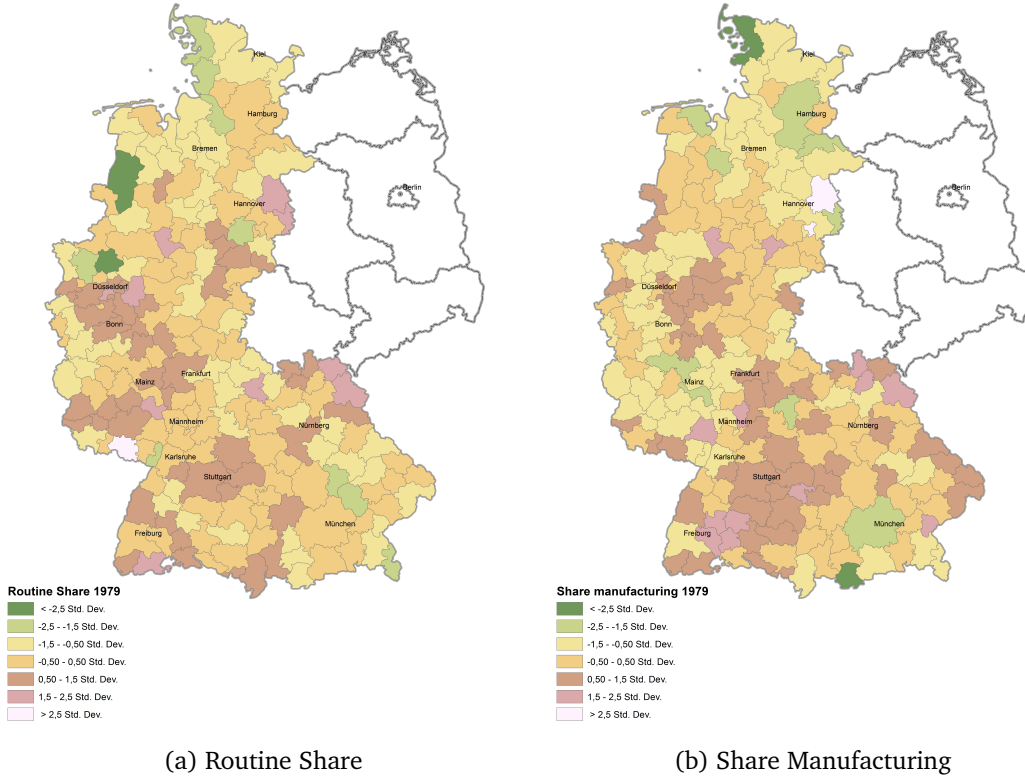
Kiel
Hamburg
Bremen
Berlin
Hannover
Düsseldorf
Bonn
Frankfurt
Mainz
Mannheim
Nürnberg
Karlsruhe
Stuttgart
München
Freiburg

Routine Share 1979
< -2,5 Std. Dev.
-2,5 - -1,5 Std. Dev.
-1,5 - -0,50 Std. Dev.
-0,50 - 0,50 Std. Dev.
0,50 - 1,5 Std. Dev.
1,5 - 2,5 Std. Dev.
> 2,5 Std. Dev.

(a) Routine Share

Kiel
Hamburg
Bremen
Berlin
Hannover
Düsseldorf
Bonn
Frankfurt
Mainz
Mannheim
Nürnberg
Karlsruhe
Stuttgart
München
Freiburg

Share manufacturing 1979
< -2,5 Std. Dev.
-2,5 - -1,5 Std. Dev.
-1,5 - -0,50 Std. Dev.
-0,50 - 0,50 Std. Dev.
0,50 - 1,5 Std. Dev.
1,5 - 2,5 Std. Dev.
> 2,5 Std. Dev.

(b) Share Manufacturing